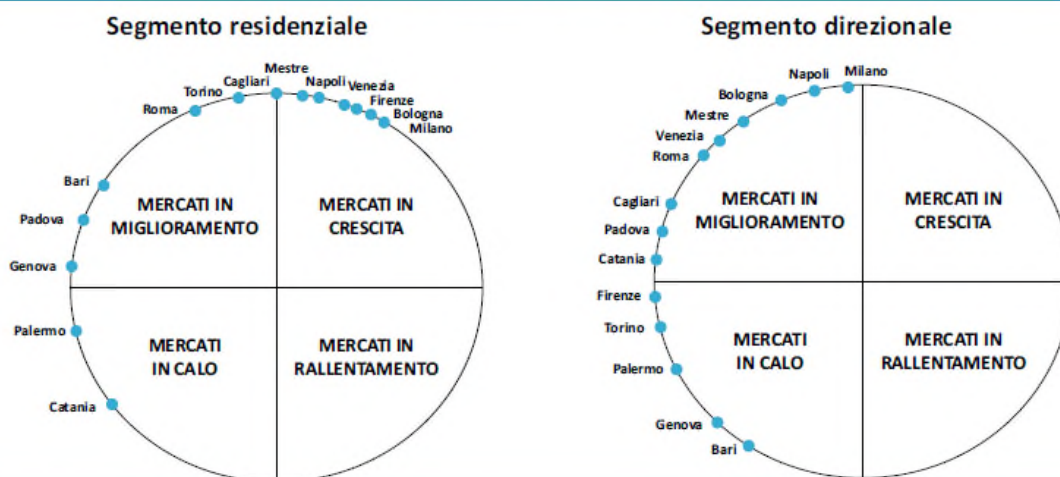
Segmento residenziale

Mestre
Cagliari
Napoli
Torino
Venezia
Firenze
Roma
Bologna
Milano
Bari
Padova
Genova
Palermo
Catania

MERCATI IN MIGLIORAMENTO
MERCATI IN CRESCITA
MERCATI IN CALO
MERCATI IN RALLENTAMENTO

Segmento direzionale

Napoli
Milano
Bologna
Mestre
Venezia
Roma
Cagliari
Padova
Catania
Firenze
Torino
Palermo
Genova
Bari

MERCATI IN MIGLIORAMENTO
MERCATI IN CRESCITA
MERCATI IN CALO
MERCATI IN RALLENTAMENTO